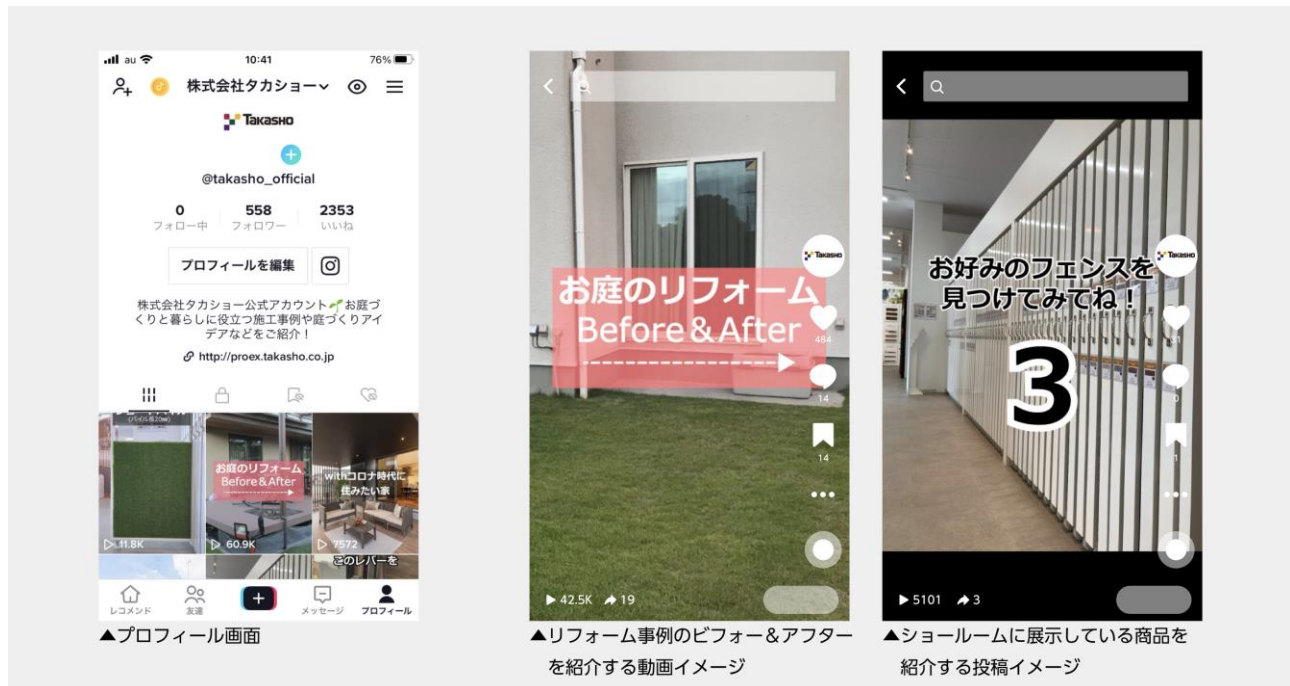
au 10:41 76%

株式会社タカショー

Takasho

@takasho_official

0 フォロー中
558 フォロワー
2353 いいね

プロフィールを編集

株式会社タカショー公式アカウント🌱お庭づくりと暮らしに役立つ施工事例や庭づくりアイデアなどをご紹介！

http://proex.takasho.co.jp

お庭のリフォーム Before＆After

withコロナ時代に住みたい家

11.8K
60.9K
7572

このレバーを

レコメンド 友達 メッセージ プロフィール

▲プロフィール画面

お庭のリフォーム Before＆After

Takasho

484
14
14

42.5K 19

▲リフォーム事例のビフォー＆アフターを紹介する動画イメージ

お好みのフェンスを見つけてみてね！

3

Takasho

5101 3

▲ショールームに展示している商品を紹介する投稿イメージ